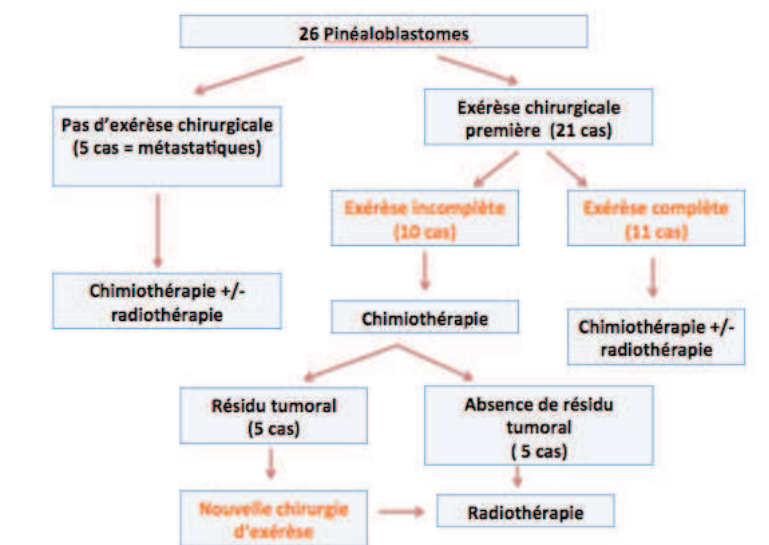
26 Pinéaloblastomes

Pas d'exérèse chirurgicale (5 cas = métastatiques)

Chimiothérapie +/- radiothérapie

Exérèse chirurgicale première (21 cas)

Exérèse incomplète (10 cas)

Exérèse complète (11 cas)

Chimiothérapie

Chimiothérapie +/- radiothérapie

Résidu tumoral (5 cas)

Absence de résidu tumoral ( 5 cas)

Nouvelle chirurgie d'exérèse

Radiothérapie